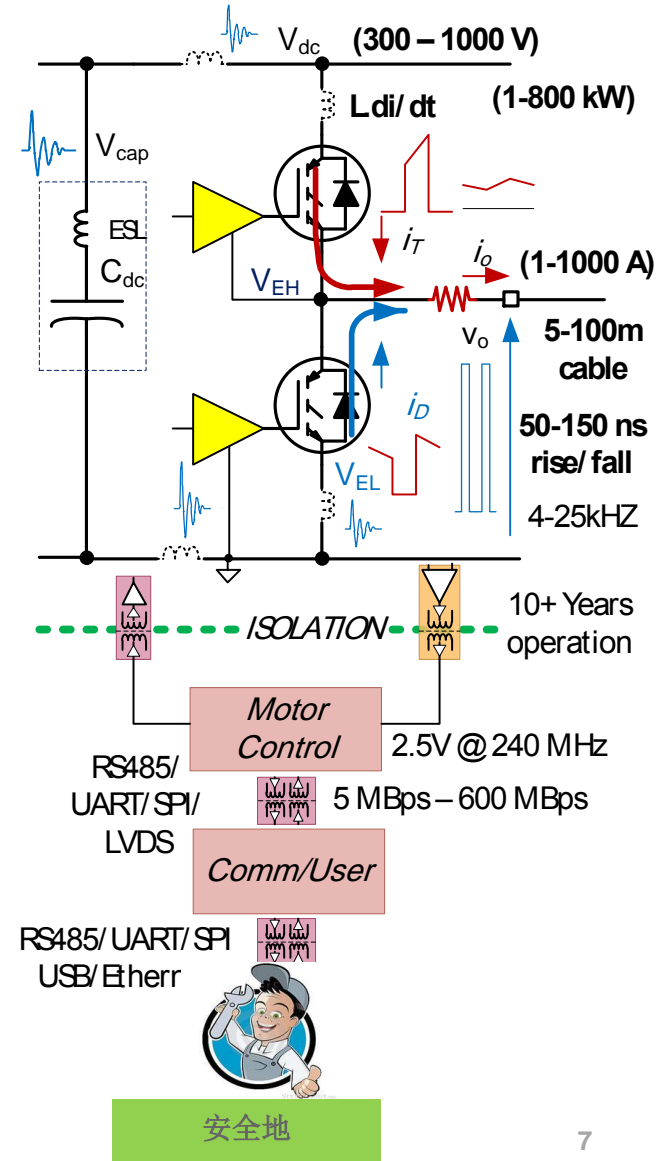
$V_{dc}$ (300 – 1000 V)

Ldi/dt

(1-800 kW)

$V_{cap}$

ESL

$C_{dc}$

$i_T$

$i_o$

(1-1000 A)

$V_{EH}$

$v_o$

5-100m cable

$i_D$

50-150 ns rise/fall

$V_{EL}$

4-25kHZ

ISOLATION

10+ Years operation

Motor Control

2.5V @ 240 MHz

RS485/ UART/ SPI/ LVDS

5 MBps – 600 MBps

Comm/User

RS485/ UART/ SPI USB/ Etherr

安全地

7